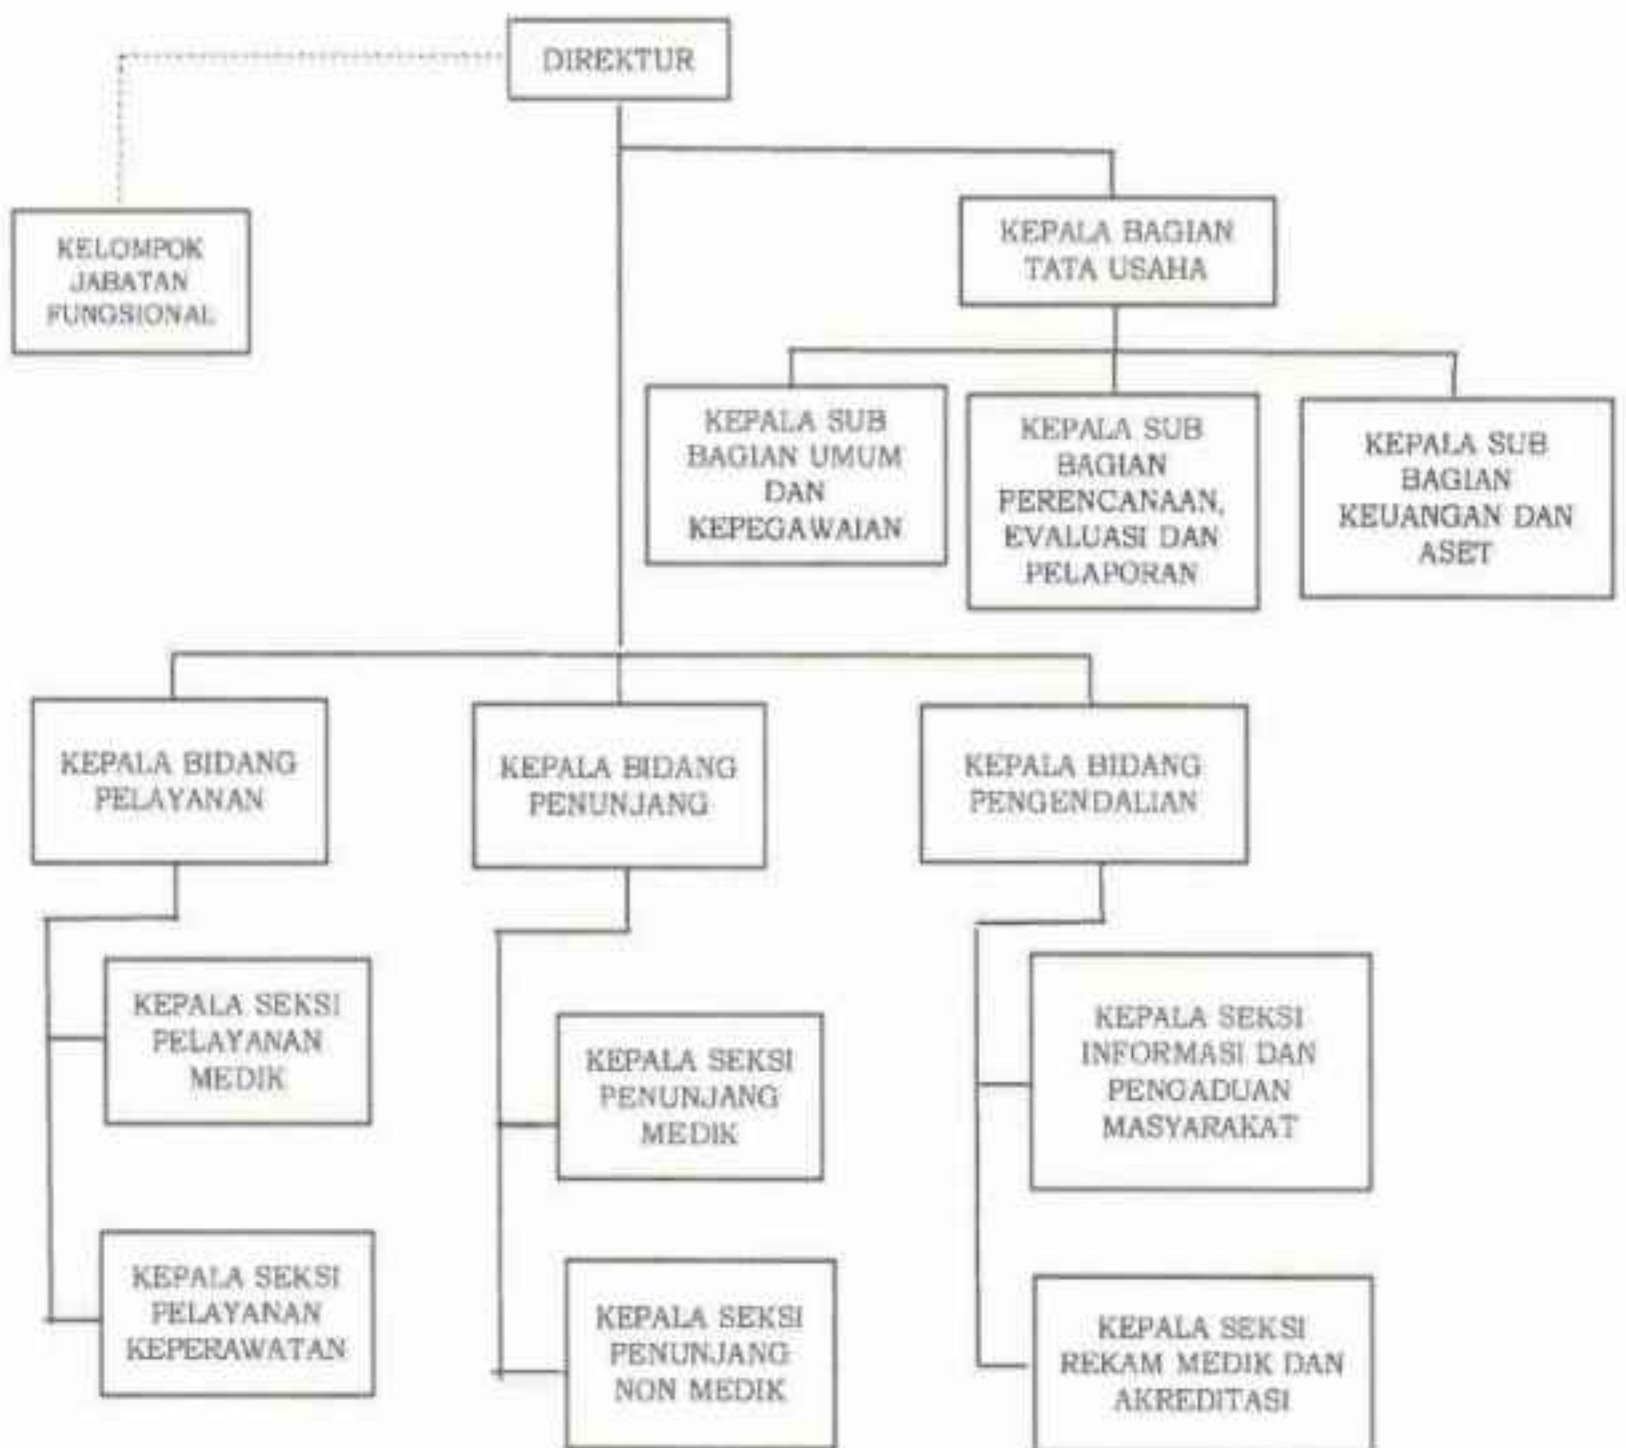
DIREKTUR

KELOMPOK JABATAN FUNGSIONAL

KEPALA BAGIAN TATA USAHA

KEPALA SUB BAGIAN UMUM DAN KEPEGAWAIAN

KEPALA SUB BAGIAN PERENCANAAN, EVALUASI DAN PELAPORAN

KEPALA SUB BAGIAN KEUANGAN DAN ASET

KEPALA BIDANG PELAYANAN

KEPALA BIDANG PENUNJANG

KEPALA BIDANG PENGENDALIAN

KEPALA SEKSI PELAYANAN MEDIK

KEPALA SEKSI PELAYANAN KEPERAWATAN

KEPALA SEKSI PENUNJANG MEDIK

KEPALA SEKSI PENUNJANG NON MEDIK

KEPALA SEKSI INFORMASI DAN PENGADUAN MASYARAKAT

KEPALA SEKSI REKAM MEDIK DAN AKREDITASI